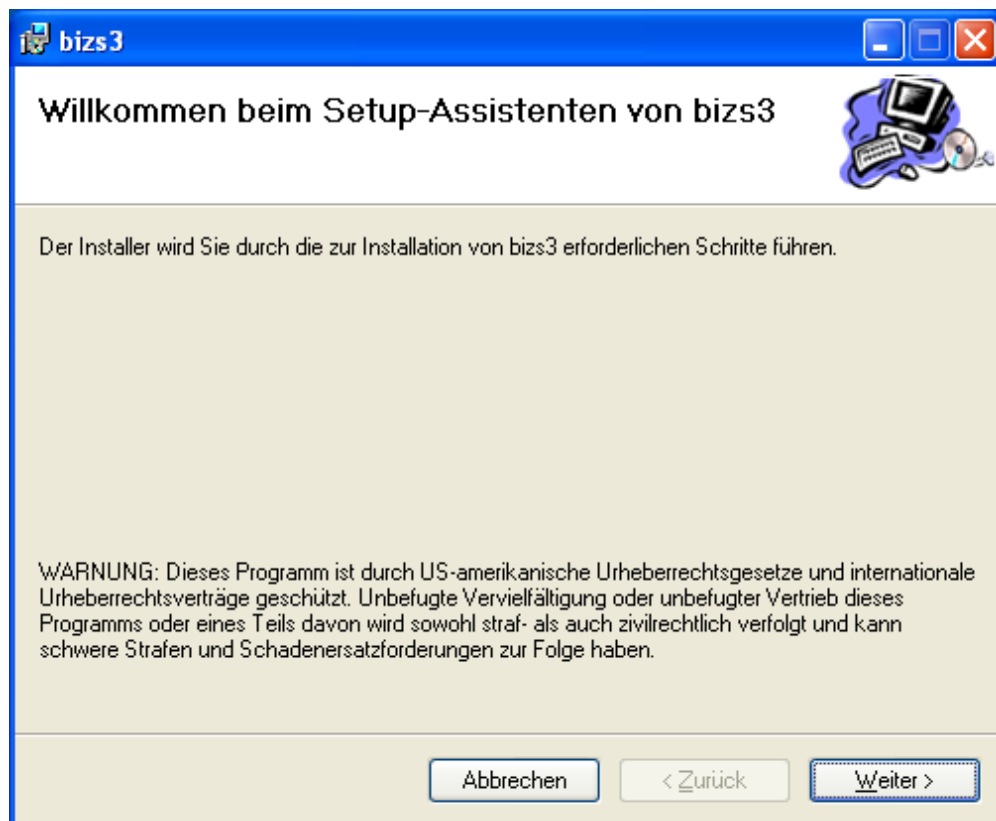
bizs3

Willkommen beim Setup-Assistenten von bizs3

Der Installer wird Sie durch die zur Installation von bizs3 erforderlichen Schritte führen.

WARNUNG: Dieses Programm ist durch US-amerikanische Urheberrechtsgesetze und internationale Urheberrechtsverträge geschützt. Unbefugte Vervielfältigung oder unbefugter Vertrieb dieses Programms oder eines Teils davon wird sowohl straf- als auch zivilrechtlich verfolgt und kann schwere Strafen und Schadenersatzforderungen zur Folge haben.

Abbrechen

< Zurück

Weiter >